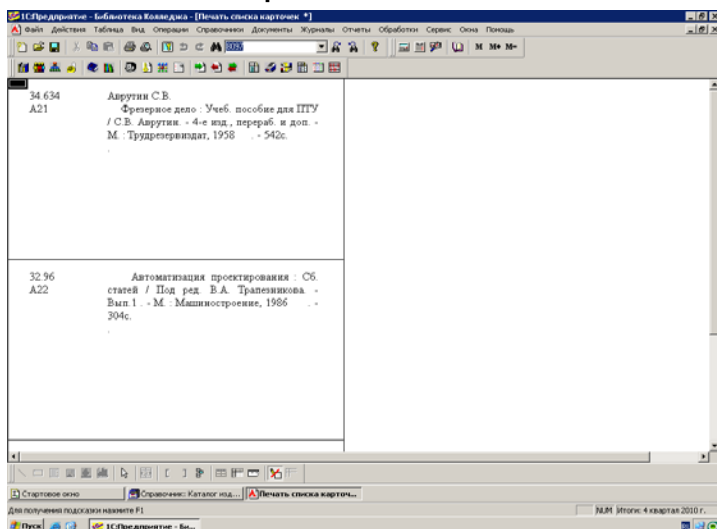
1С:Предприятие - Библиотека Колледжа - [Печать списка карточек *]

Файл Действия Таблица Вид Операции Справочники Документы Журналы Отчеты Обработки Сервис Окна Помощь

80%

М М+ М-

34.634
А21

Аврутин С.В.
Фрезерное дело : Учеб. пособие для ПТУ / С.В. Аврутин. - 4-е изд., перераб. и доп. - М. : Трудрезервиздат, 1958 . - 542с.

32.96
А22

Автоматизация проектирования : Сб. статей / Под ред. В.А. Трапезникова. - Вып.1 . - М. : Машиностроение, 1986 . - 304с.

Стартовое окно

Справочник: Каталог изд...

Печать списка карточ...

Для получения подсказки нажмите F1

NUM Итоги: 4 квартал 2010 г.

Пуск

1С:Предприятие - Би...